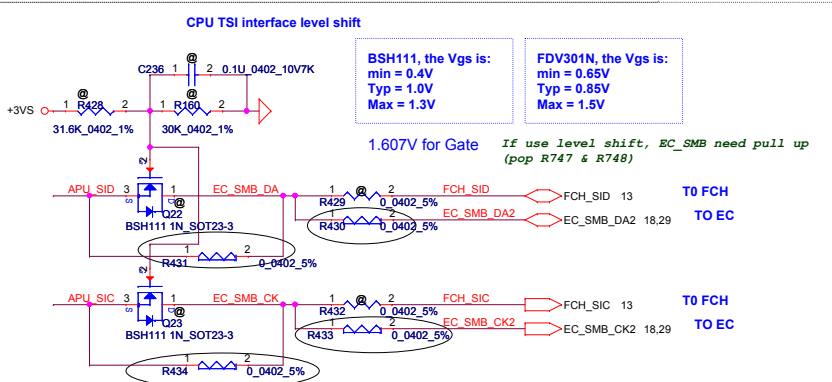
CPU TSI interface level shift

C236 1 @ 2 0.1U_0402_10V7K

BSH111, the Vgs is:
min = 0.4V
Typ = 1.0V
Max = 1.3V

FDV301N, the Vgs is:
min = 0.65V
Typ = 0.85V
Max = 1.5V

+3VS 1 @ R428 2 1 @ R160 2

31.6K_0402_1% 30K_0402_1%

1.607V for Gate

If use level shift, EC_SMB need pull up (pop R747 & R748)

APU_SID 3 1 EC_SMB_DA 1 @ 2 FCH_SID FCH_SID 13 T0 FCH

S D @ Q22 R429 0_0402_5%

BSH111 1N_SOT23-3 1 2 EC_SMB_DA2 EC_SMB_DA2 18,29 TO EC

R430 0_0402_5%

1 2

R431 0_0402_5%

APU_SIC 3 1 EC_SMB_CK 1 @ 2 FCH_SIC FCH_SIC 13 T0 FCH

S D @ Q23 R432 0_0402_5%

BSH111 1N_SOT23-3 1 2 EC_SMB_CK2 EC_SMB_CK2 18,29 TO EC

R433 0_0402_5%

1 2

R434 0_0402_5%